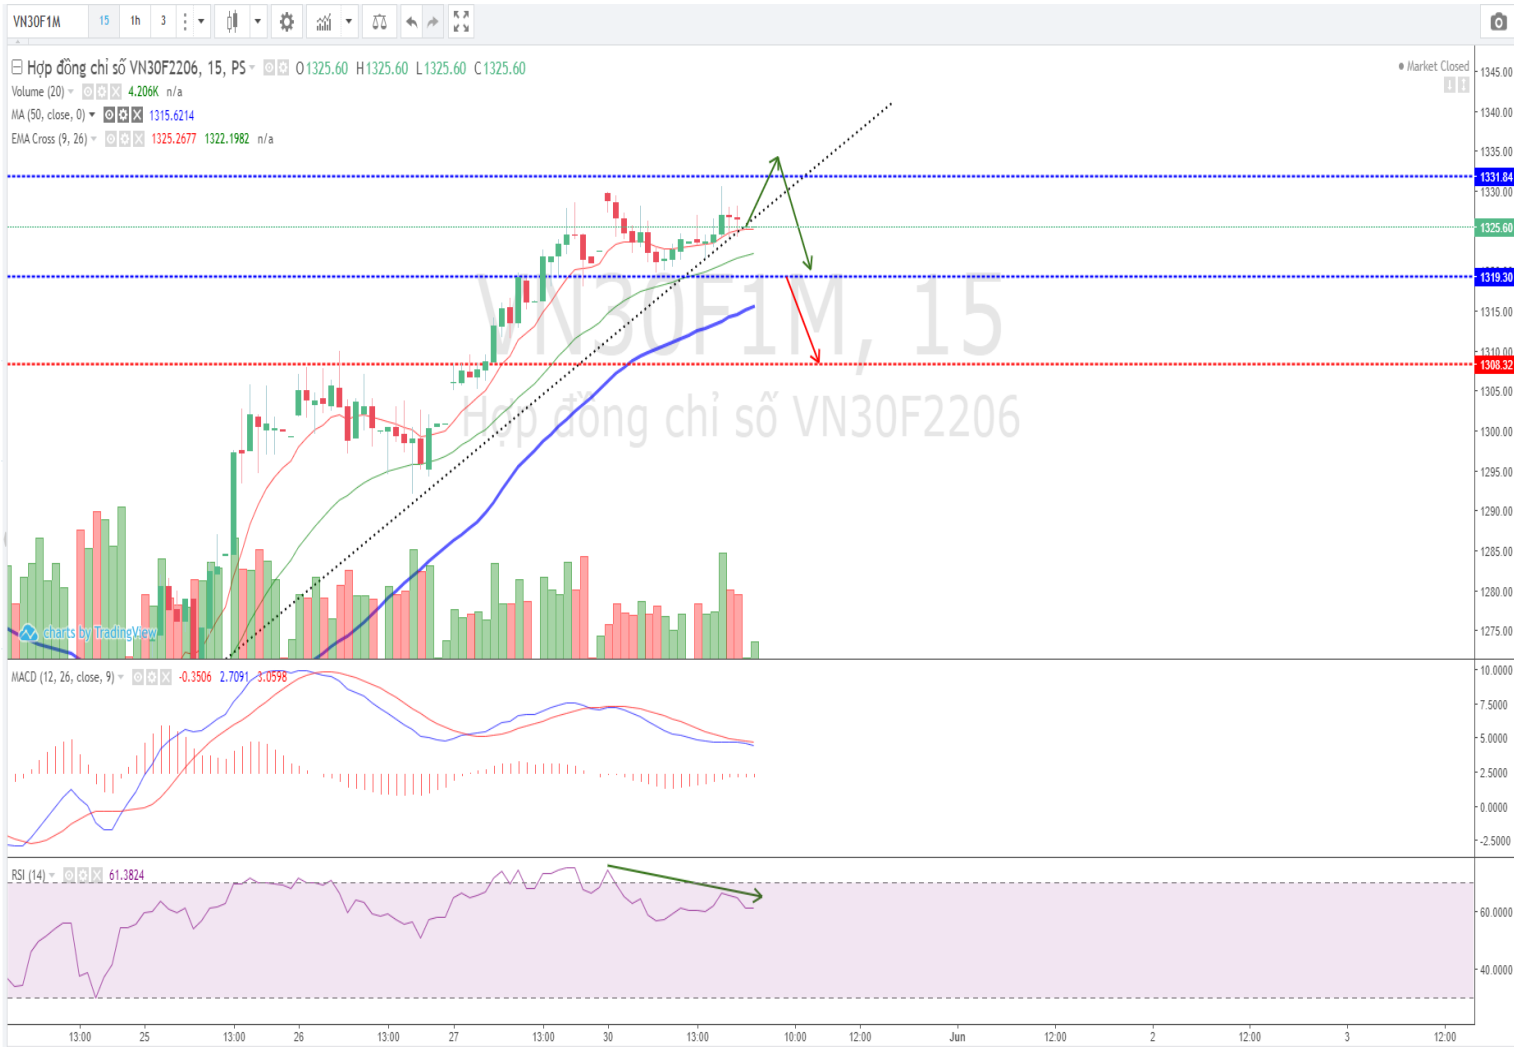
VN30F1M 15 1h 3

Hợp đồng chỉ số VN30F2206, 15, PS O1325.60 H1325.60 L1325.60 C1325.60

Volume (20) 4.206K n/a

MA (50, close, 0) 1315.6214

EMA Cross (9, 26) 1325.2677 1322.1982 n/a

Market Closed

VN30F1M, 15

Hợp đồng chỉ số VN30F2206

charts by TradingView

1345.00
1340.00
1335.00
1331.84
1330.00
1325.60
1319.30
1315.00
1310.00
1308.32
1305.00
1300.00
1295.00
1290.00
1285.00
1280.00
1275.00

MACD (12, 26, close, 9) -0.3506 2.7091 3.0598

10.0000
7.5000
5.0000
2.5000
0.0000
-2.5000

RSI (14) 61.3824

60.0000
40.0000

13:00 25 13:00 26 13:00 27 13:00 30 13:00 10:00 12:00 Jun 12:00 2 12:00 3 12:00